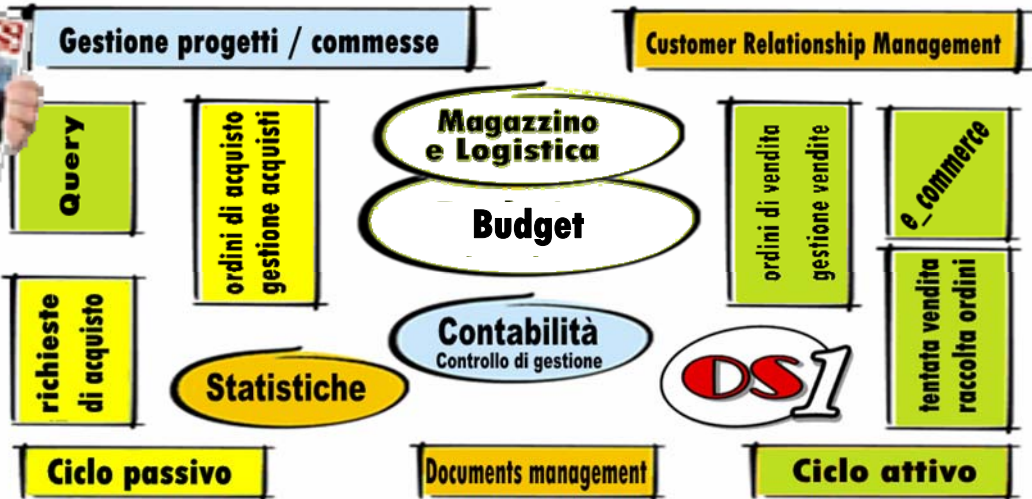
Gestione progetti / commesse

Customer Relationship Management

Query

ordini di acquisto gestione acquisti

Magazzino e Logistica

Budget

ordini di vendita gestione vendite

e_commerce

richieste di acquisto

Contabilità
Controllo di gestione

tentata vendita raccolta ordini

Statistiche

DS1

Ciclo passivo

Documents management

Ciclo attivo